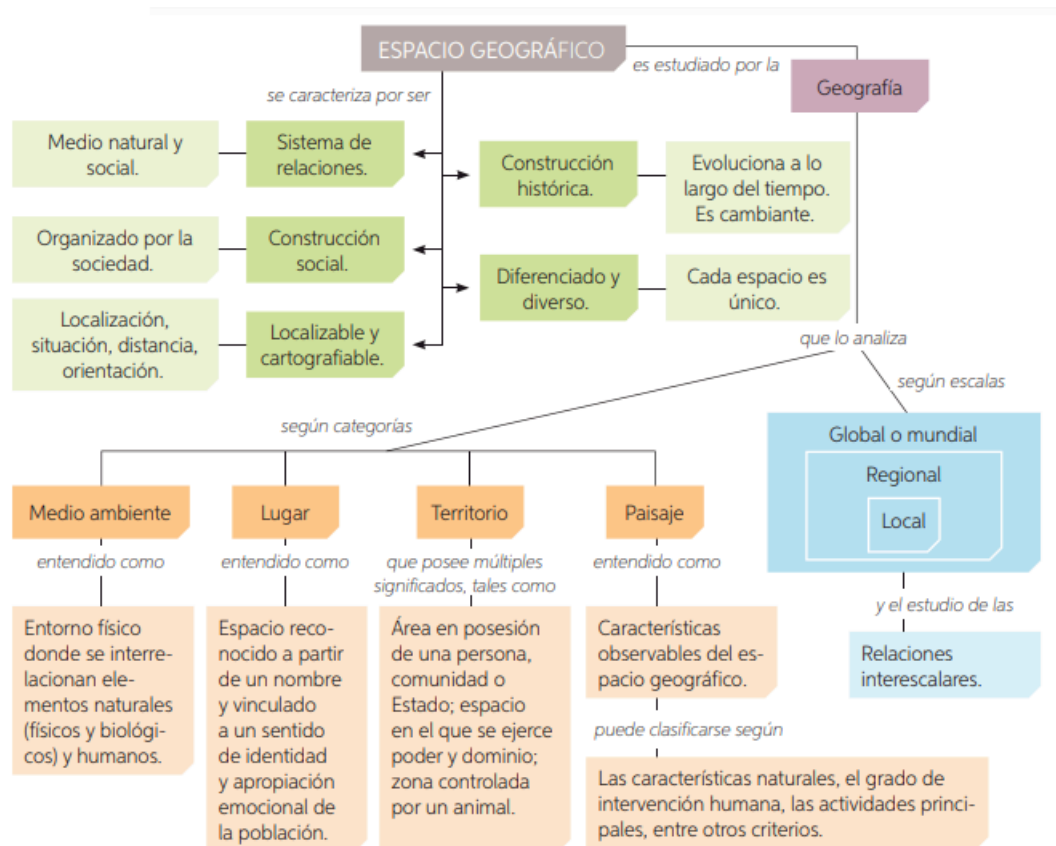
ESPACIO GEOGRÁFICO

es estudiado por la

Geografía

se caracteriza por ser

Medio natural y social.

Sistema de relaciones.

Construcción histórica.

Evoluciona a lo largo del tiempo. Es cambiante.

Organizado por la sociedad.

Construcción social.

Diferenciado y diverso.

Cada espacio es único.

Localización, situación, distancia, orientación.

Localizable y cartografiable.

que lo analiza

según escalas

según categorías

Global o mundial

Regional

Local

Medio ambiente

Lugar

Territorio

Paisaje

entendido como

entendido como

que posee múltiples significados, tales como

entendido como

Entorno físico donde se interrelacionan elementos naturales (físicos y biológicos) y humanos.

Espacio reconocido a partir de un nombre y vinculado a un sentido de identidad y apropiación emocional de la población.

Área en posesión de una persona, comunidad o Estado; espacio en el que se ejerce poder y dominio; zona controlada por un animal.

Características observables del espacio geográfico.

y el estudio de las

Relaciones interescalares.

puede clasificarse según

Las características naturales, el grado de intervención humana, las actividades principales, entre otros criterios.